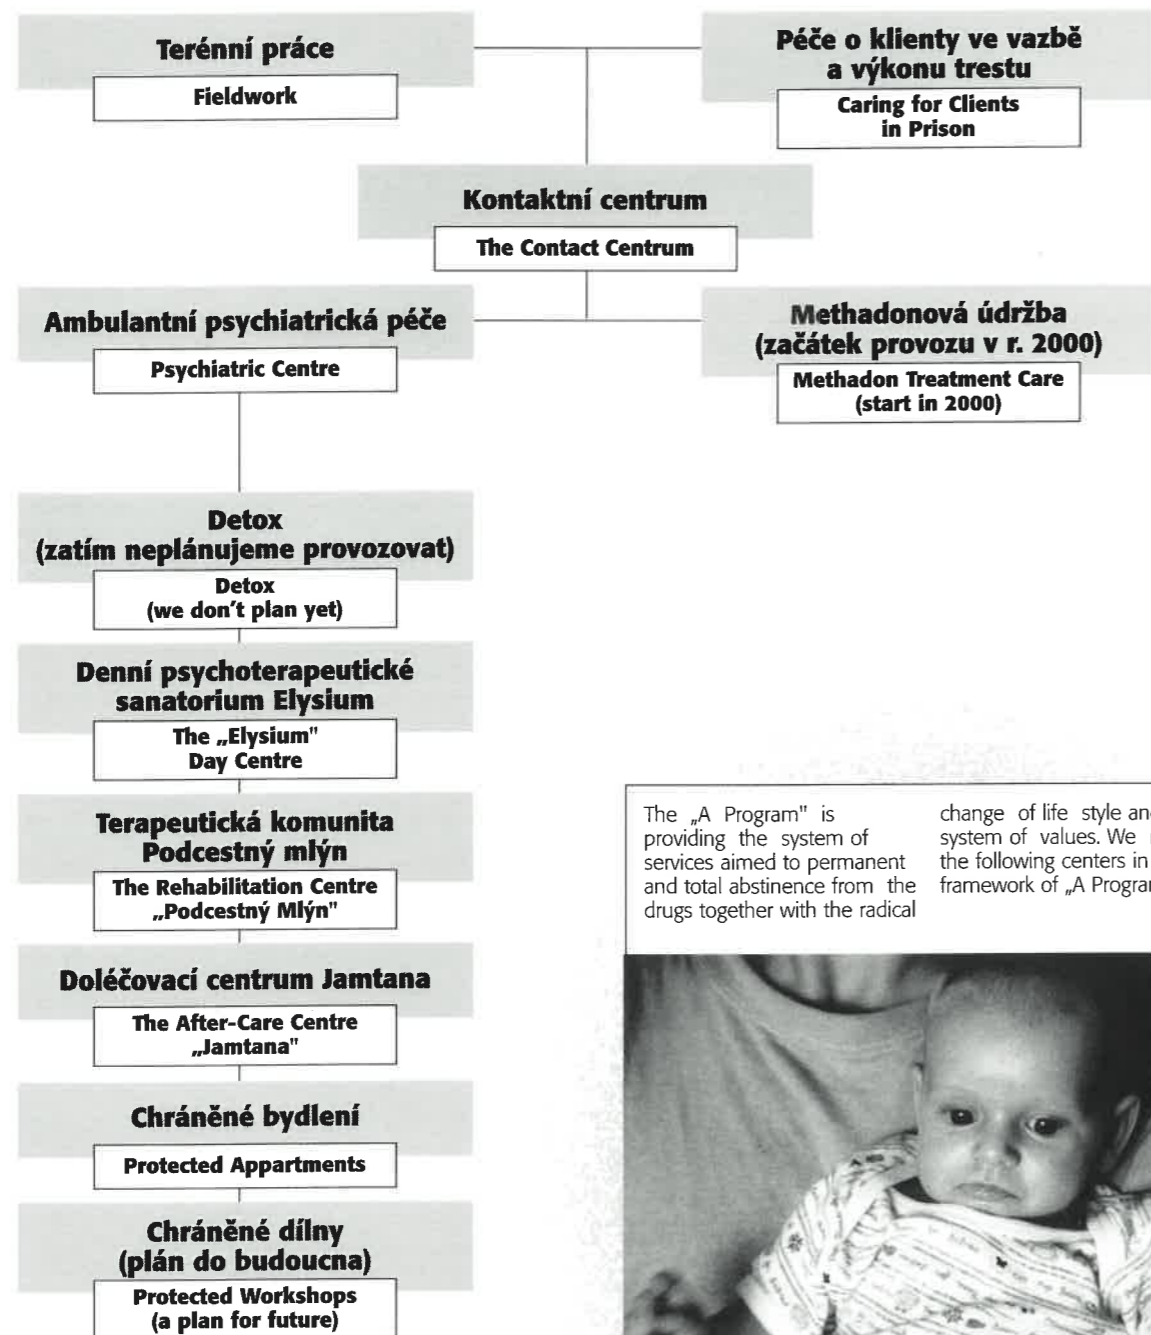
Terénní práce
Fieldwork

Péče o klienty ve vazbě a výkonu trestu
Caring for Clients in Prison

Kontaktní centrum
The Contact Centrum

Ambulantní psychiatrická péče
Psychiatric Centre

Methadonová údržba (začátek provozu v r. 2000)
Methadon Treatment Care (start in 2000)

Detox (zatím neplánujeme provozovat)
Detox (we don't plan yet)

Denní psychoterapeutické sanatorium Elysium
The „Elysium" Day Centre

Terapeutická komunita Podcestný mlýn
The Rehabilitation Centre „Podcestný Mlýn"

Doléčovací centrum Jamtana
The After-Care Centre „Jamtana"

Chráněné bydlení
Protected Appartments

Chráněné dílny (plán do budoucna)
Protected Workshops (a plan for future)

The „A Program" is providing the system of services aimed to permanent and total abstinence from the drugs together with the radical

change of life style an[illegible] system of values. We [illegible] the following centers in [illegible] framework of „A Progra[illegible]